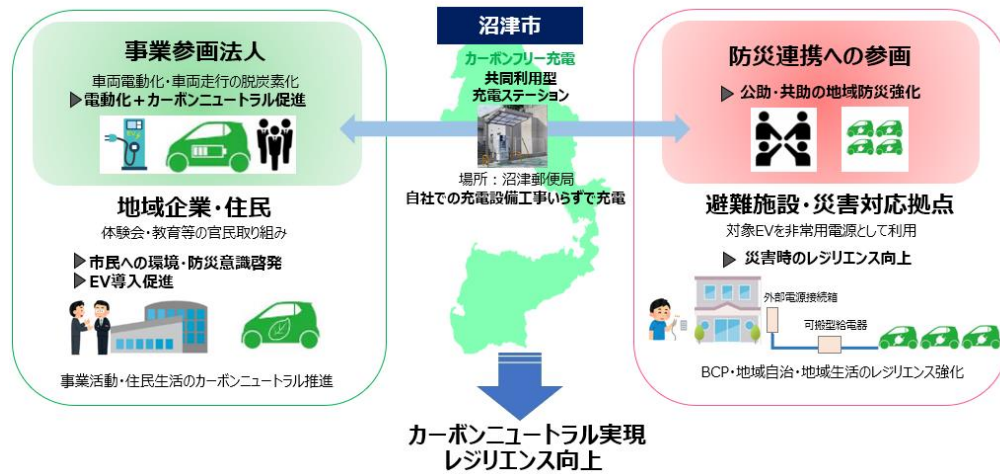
沼津市

カーボンフリー充電
共同利用型
充電ステーション

場所：沼津郵便局
自社での充電設備工事いらずで充電

事業参画法人

車両電動化・車両走行の脱炭素化
▶電動化＋カーボンニュートラル促進

地域企業・住民

体験会・教育等の官民取り組み

▶市民への環境・防災意識啓発
▶EV導入促進

事業活動・住民生活のカーボンニュートラル推進

防災連携への参画

▶公助・共助の地域防災強化

避難施設・災害対応拠点

対象EVを非常用電源として利用

▶災害時のレジリエンス向上

外部電源接続箱

可搬型給電器

BCP・地域自治・地域生活のレジリエンス強化

カーボンニュートラル実現
レジリエンス向上